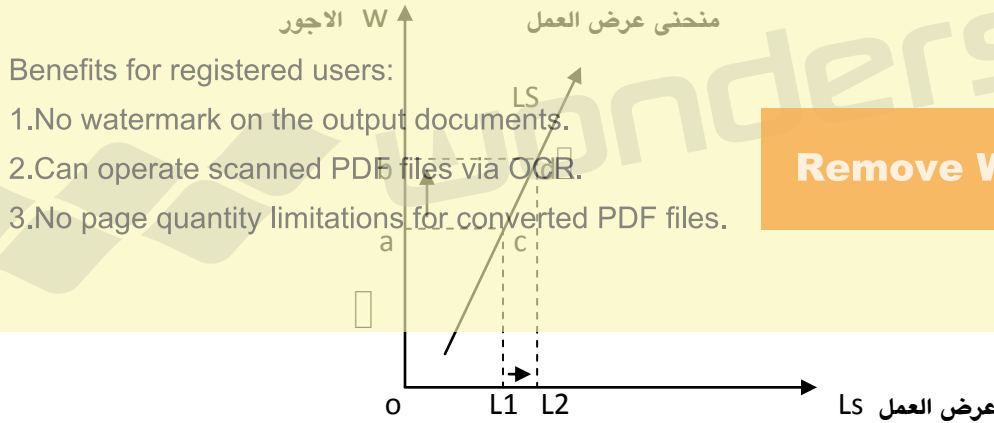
W الاجور

منحنى عرض العمل

Benefits for registered users:

1.No watermark on the output documents.

2.Can operate scanned PDF files via OCR.

3.No page quantity limitations for converted PDF files.

Remove W

LS

a

c

o

L1

L2

Ls عرض العمل